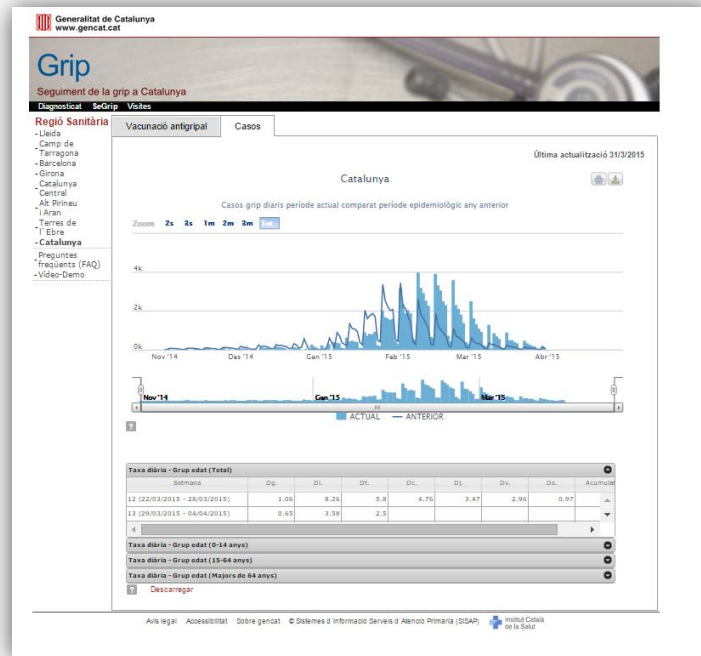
Generalitat de Catalunya
www.gencat.cat

Grip
Seguiment de la grip a Catalunya

Diagnosticat SeGrip Visites

Regió Sanitària
- Lleida
- Camp de Tarragona
- Barcelona
- Girona
- Catalunya Central
- Alt Pirineu i Aran
- Terres de l'Ebre
- Catalunya
- Preguntes freqüents (FAQ)
- Vídeo-Demo

Vacunació antigripal | Casos

Última actualització 31/3/2015

Catalunya

Casos grip diaris període actual comparat període epidemiològic any anterior

Zoom 2s 3s 1m 2m 3m Tot

4k
2k
0k
Nov '14 Des '14 Gen '15 Feb '15 Mar '15 Abr '15

Nov '14 Gen '15 Mar '15

ACTUAL — ANTERIOR

?

Taxa diària - Grup edat (Total)

| Setmana | Dg. | Dl. | Dt. | Dc. | Dj. | Dv. | Ds. | Acumulat |
|---|---|---|---|---|---|---|---|---|
| 12 (22/03/2015 - 28/03/2015) | 1.06 | 8.26 | 5.8 | 4.76 | 3.47 | 2.95 | 0.97 | |
| 13 (29/03/2015 - 04/04/2015) | 0.65 | 3.58 | 2.5 | | | | | |

Taxa diària - Grup edat (0-14 anys)
Taxa diària - Grup edat (15-64 anys)
Taxa diària - Grup edat (Majors de 64 anys)

? Descarregar

Avís legal Accessibilitat Sobre gencat © Sistemes d'Informació Serveis d'Atenció Primària (SISAP) Institut Català de la Salut